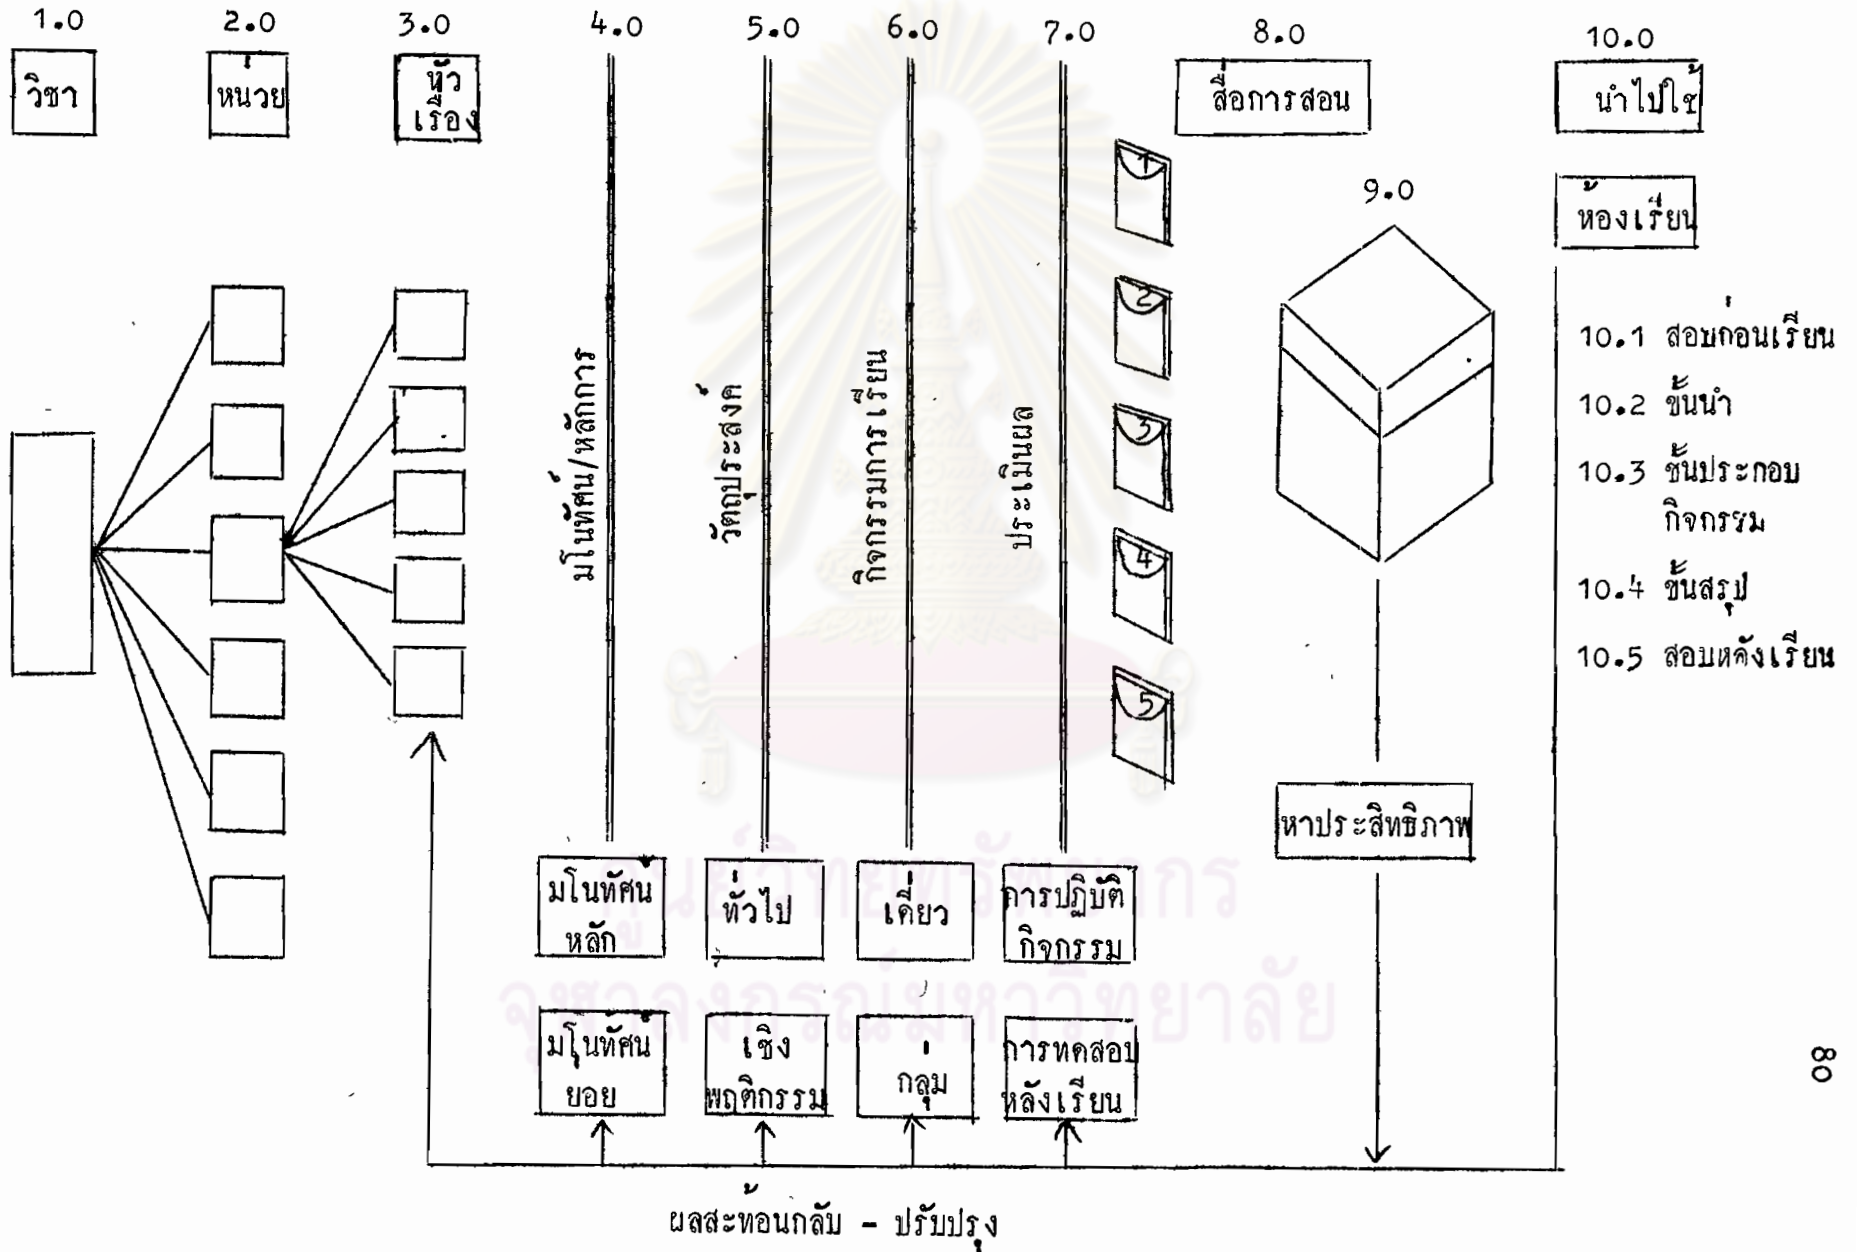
1.0 2.0 3.0 4.0 5.0 6.0 7.0 8.0 10.0

วิชา

หน่วย

หัวเรื่อง

สื่อการสอน

นำไปใช้

ห้องเรียน

9.0

1
2
3
4
5

มโนทัศน์/หลักการ

วัตถุประสงค์

กิจกรรมการเรียน

ประเมินผล

10.1 สอบก่อนเรียน

10.2 ขั้นนำ

10.3 ขั้นประกอบกิจกรรม

10.4 ขั้นสรุป

10.5 สอบหลังเรียน

หาประสิทธิภาพ

มโนทัศน์หลัก

ทั่วไป

เดี่ยว

การปฏิบัติกิจกรรม

มโนทัศน์ย่อย

เชิงพฤติกรรม

กลุ่ม

การทดสอบหลังเรียน

ผลสะท้อนกลับ - ปรับปรุง

80